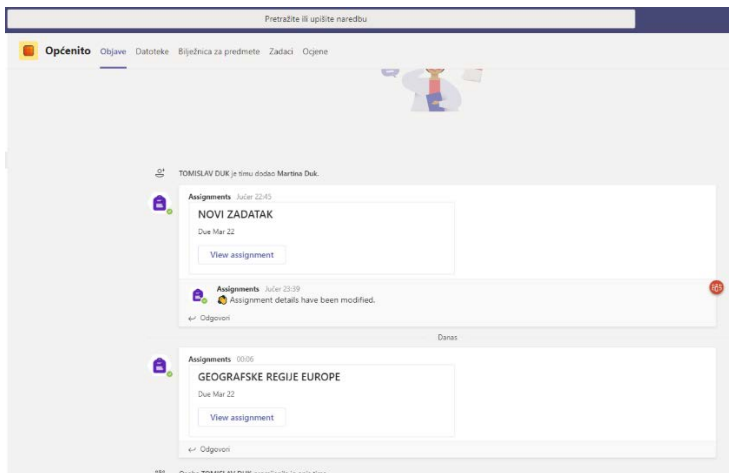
Pretražite ili upišite naredbu

Općenito Objave Datoteke Bilježnica za predmete Zadaci Ocjene

TOMISLAV DUK je timu dodao Martina Duk.

Assignments Jučer 22:45

NOVI ZADATAK

Due Mar 22

View assignment

Assignments Jučer 23:39

Assignment details have been modified.

Odgovori

Danas

Assignments 00:06

GEOGRAFSKE REGIJE EUROPE

Due Mar 22

View assignment

Odgovori

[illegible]